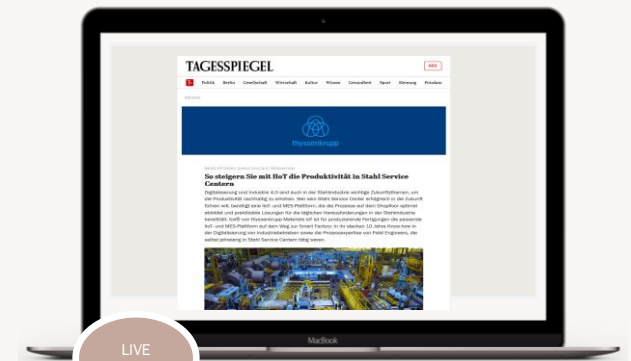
TAGESSPIEGEL

ABO

T Politik Berlin Gesellschaft Wirtschaft Kultur Wissen Gesundheit Sport Meinung Potsdam

thyssenkrupp

So steigern Sie mit IIoT die Produktivität in Stahl Service Centern

Digitalisierung und Industrie 4.0 sind auch in der Stahlindustrie wichtige Zukunftsthemen, um die Produktivität nachhaltig zu erhöhen. Wer sein Stahl Service Center erfolgreich in die Zukunft führen will, benötigt eine IIoT- und MES-Plattform, die die Prozesse auf dem Shopfloor optimal abbildet und praktikable Lösungen für die täglichen Herausforderungen in der Stahlindustrie bereithält. toii® von thyssenkrupp Materials IoT ist für produzierende Fertigungen die passende IIoT- und MES-Plattform auf dem Weg zur Smart Factory. In ihr stecken 10 Jahre Know-how in der Digitalisierung von Industriebetrieben sowie die Prozessexpertise von Field Engineers, die selbst jahrelang in Stahl Service Centern tätig waren.

MacBook

LIVE